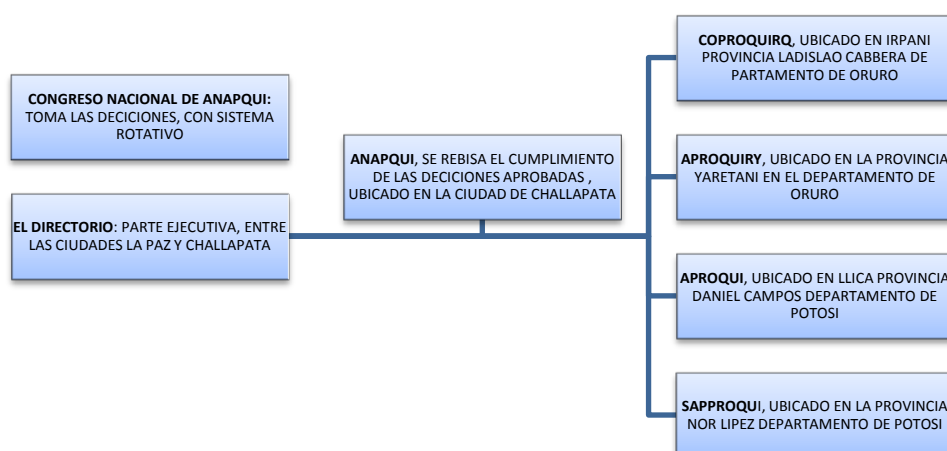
**CONGRESO NACIONAL DE ANAPQUI:** TOMA LAS DECICIONES, CON SISTEMA ROTATIVO

**EL DIRECTORIO**: PARTE EJECUTIVA, ENTRE LAS CIUDADES LA PAZ Y CHALLAPATA

**ANAPQUI**, SE REBISA EL CUMPLIMIENTO DE LAS DECICIONES APROBADAS , UBICADO EN LA CIUDAD DE CHALLAPATA

**COPROQUIRQ**, UBICADO EN IRPANI PROVINCIA LADISLAO CABBERA DE PARTAMENTO DE ORURO

**APROQUIRY**, UBICADO EN LA PROVINCIA YARETANI EN EL DEPARTAMENTO DE ORURO

**APROQUI**, UBICADO EN LLICA PROVINCIA DANIEL CAMPOS DEPARTAMENTO DE POTOSI

**SAPPROQU**I, UBICADO EN LA PROVINCIA NOR LIPEZ DEPARTAMENTO DE POTOSI